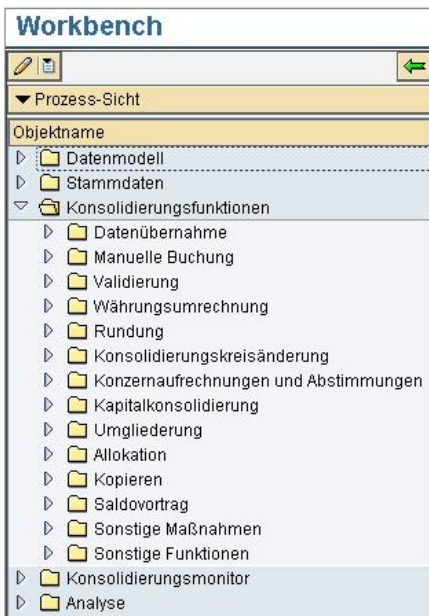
Workbench

Prozess-Sicht

Objektname

Datenmodell

Stammdaten

Konsolidierungsfunktionen

Datenübernahme

Manuelle Buchung

Validierung

Währungsumrechnung

Rundung

Konsolidierungskreisänderung

Konzernaufrechnungen und Abstimmungen

Kapitalkonsolidierung

Umgliederung

Allokation

Kopieren

Saldovortrag

Sonstige Maßnahmen

Sonstige Funktionen

Konsolidierungsmonitor

Analyse